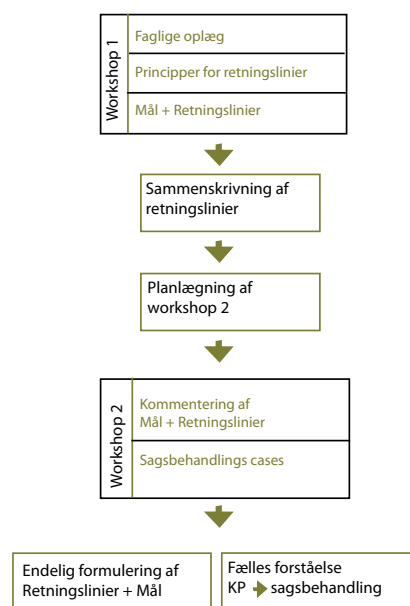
Workshop 1

Faglige oplæg

Principper for retningslinier

Mål + Retningslinier

Sammenskrivning af retningslinier

Planlægning af workshop 2

Workshop 2

Kommentering af Mål + Retningslinier

Sagsbehandlings cases

Endelig formulering af Retningslinier + Mål

Fælles forståelse KP sagsbehandling